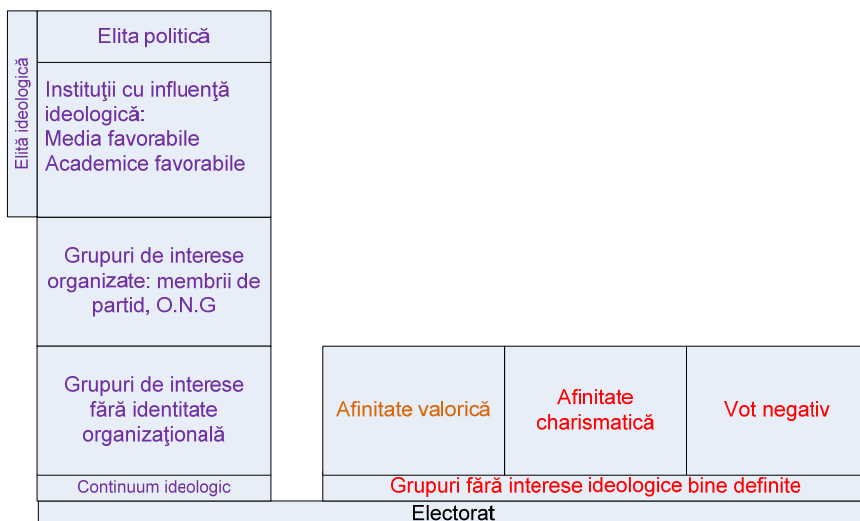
Elită ideologică

Elita politică

Instituţii cu influenţă ideologică:
Media favorabile
Academice favorabile

Grupuri de interese organizate: membrii de partid, O.N.G

Grupuri de interese fără identitate organizaţională

Continuum ideologic

Afinitate valorică

Afinitate charismatică

Vot negativ

Grupuri fără interese ideologice bine definite

Electorat